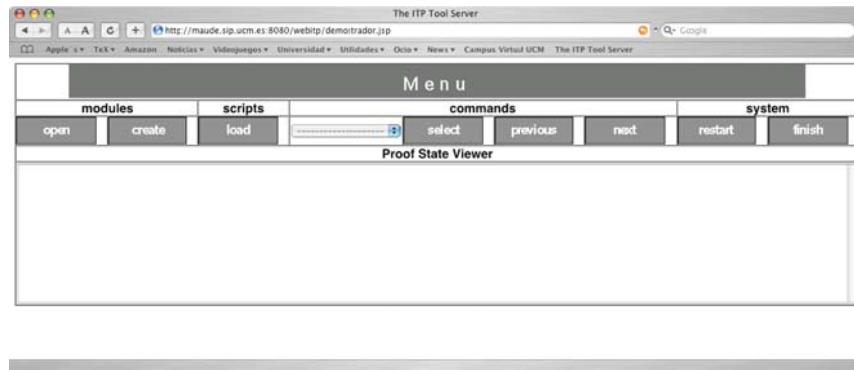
The ITP Tool Server

A A C + http://maude.sip.ucm.es:8080/webitp/demostrador.jsp

Q- Google

Apple (s) ▾ TeX ▾ Amazon Noticias ▾ Videojuegos ▾ Universidad ▾ Utilidades ▾ Ocio ▾ News ▾ Campus Virtual UCM The ITP Tool Server

Menu

| modules | | scripts | commands | | | | system | |
|---|---|---|---|---|---|---|---|---|
| open | create | load | ------------------ | select | previous | next | restart | finish |

Proof State Viewer